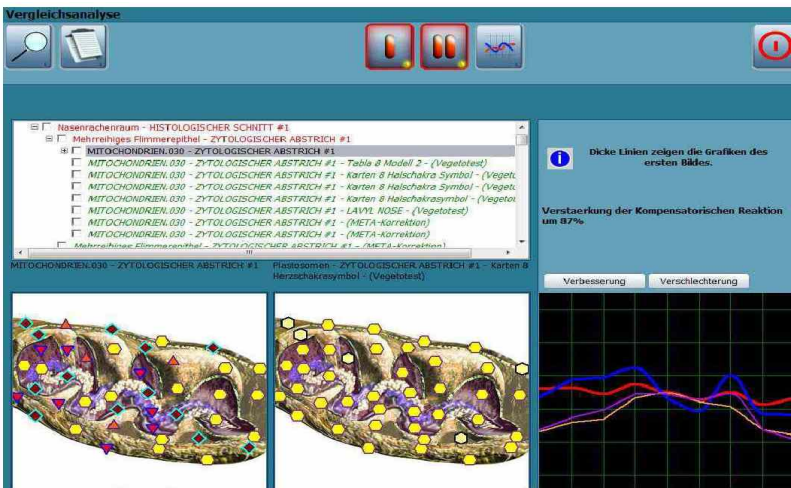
Vergleichsanalyse

Nasenrachenraum - HISTOLOGISCHER SCHNITT #1
Mehrreihiges Flimmerepithel - ZYTOLOGISCHER ABSTRICH #1
MITOCHONDRIEN.030 - ZYTOLOGISCHER ABSTRICH #1
MITOCHONDRIEN.030 - ZYTOLOGISCHER ABSTRICH #1 - Tabla 8 Modell 2 - (Vegetotest)
MITOCHONDRIEN.030 - ZYTOLOGISCHER ABSTRICH #1 - Karten 8 Halschakra Symbol - (Vegetc
MITOCHONDRIEN.030 - ZYTOLOGISCHER ABSTRICH #1 - Karten 8 Halschakra Symbol - (Vegetc
MITOCHONDRIEN.030 - ZYTOLOGISCHER ABSTRICH #1 - Karten 8 Halschakrasymbol - (Vegetot
MITOCHONDRIEN.030 - ZYTOLOGISCHER ABSTRICH #1 - LAVYL NOSE - (Vegetotest)
MITOCHONDRIEN.030 - ZYTOLOGISCHER ABSTRICH #1 - (META-Korrektion)
MITOCHONDRIEN.030 - ZYTOLOGISCHER ABSTRICH #1 - (META-Korrektion)
Mehrreihiges Flimmerepithel - ZYTOLOGISCHER ABSTRICH #1 - (META-Korrektion)

Dicke Linien zeigen die Grafiken des ersten Bildes.

Verstaerkung der Kompensatorischen Reaktion um 87%

MITOCHONDRIEN.030 - ZYTOLOGISCHER ABSTRICH #1

Plastosomen - ZYTOLOGISCHER ABSTRICH #1 - Karten 8 Herzschakrasymbol - (Vegetotest)

Verbesserung
Verschlechterung